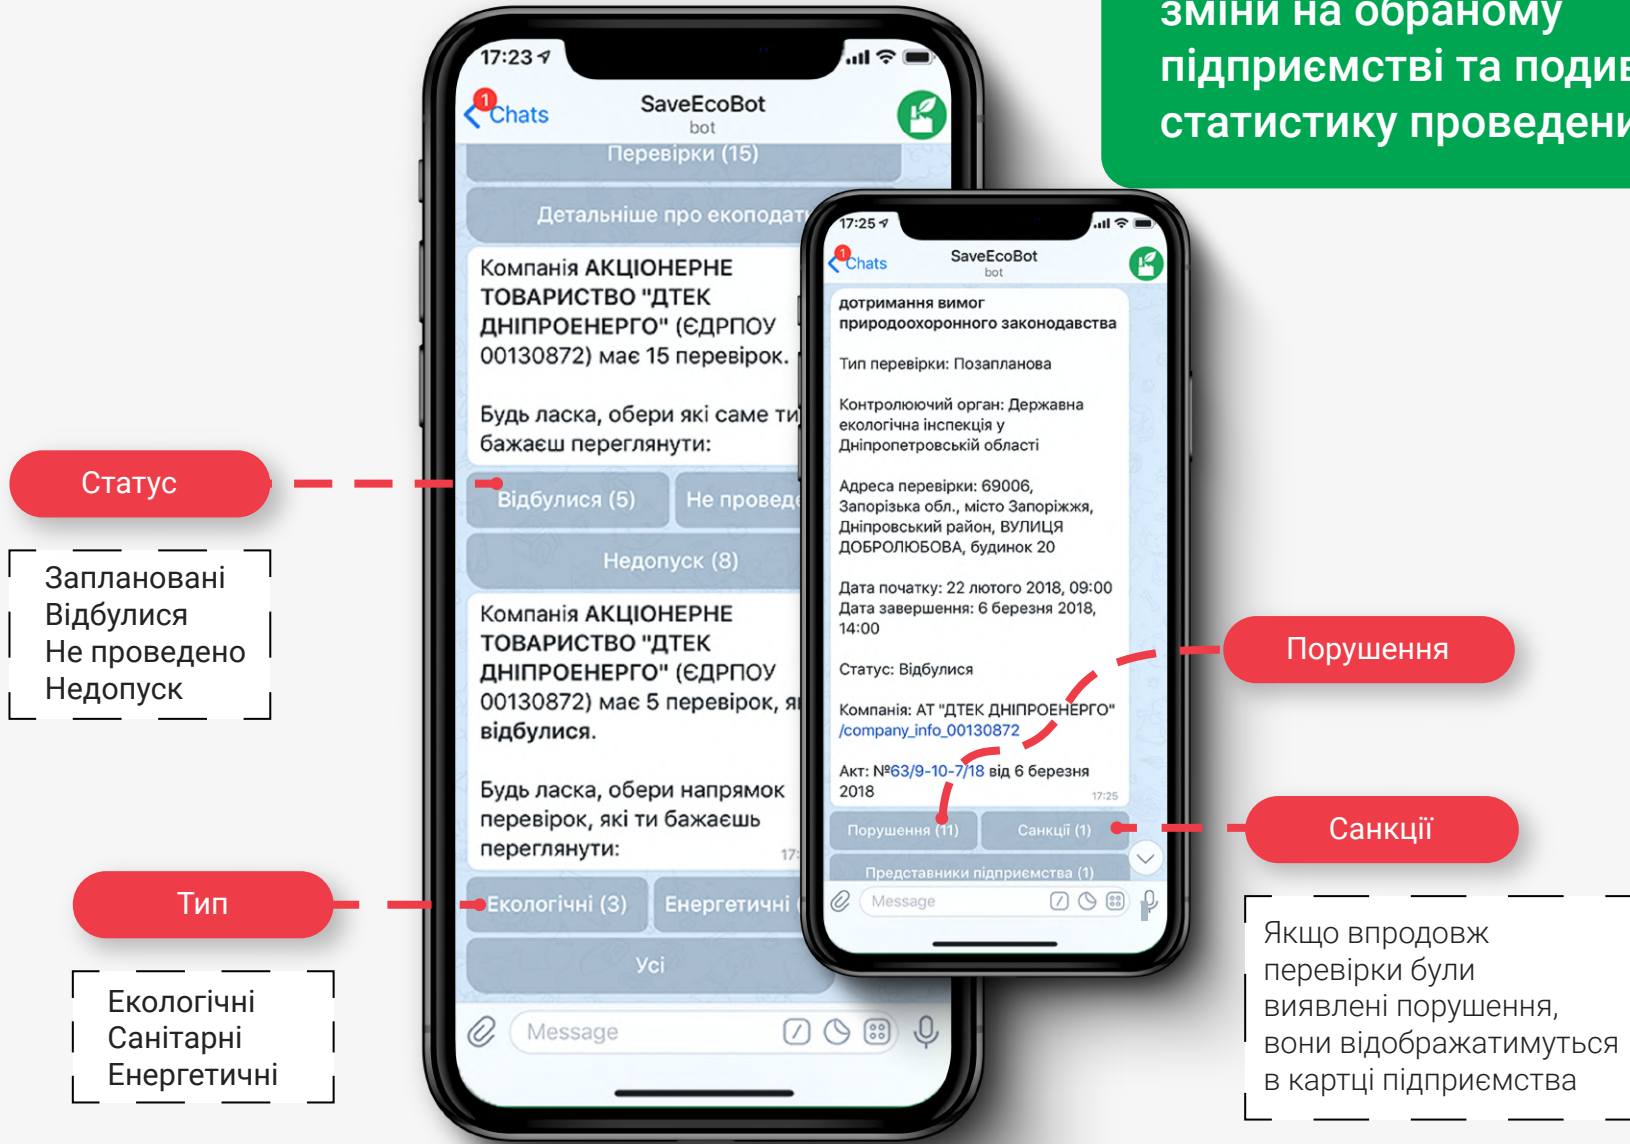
зміни на обраному підприємстві та подив статистику проведени

17:23

1 Chats

SaveEcoBot
bot

Перевірки (15)

Детальніше про екодат

Компанія АКЦІОНЕРНЕ ТОВАРИСТВО "ДТЕК ДНІПРОЕНЕРГО" (ЄДРПОУ 00130872) має 15 перевірок.

Будь ласка, обери які саме ти бажаєш переглянути:

Відбулися (5)

Не проведе

Недопуск (8)

Компанія АКЦІОНЕРНЕ ТОВАРИСТВО "ДТЕК ДНІПРОЕНЕРГО" (ЄДРПОУ 00130872) має 5 перевірок, я відбулися.

Будь ласка, обери напрямок перевірок, які ти бажаєшь переглянути:

17:

Екологічні (3)

Енергетичні

Усі

Message

17:25

1 Chats

SaveEcoBot
bot

дотримання вимог природоохоронного законодавства

Тип перевірки: Позапланова

Контролюючий орган: Державна екологічна інспекція у Дніпропетровській області

Адреса перевірки: 69006, Запорізька обл., місто Запоріжжя, Дніпровський район, ВУЛИЦЯ ДОБРОЛЮБОВА, будинок 20

Дата початку: 22 лютого 2018, 09:00
Дата завершення: 6 березня 2018, 14:00

Статус: Відбулися

Компанія: АТ "ДТЕК ДНІПРОЕНЕРГО" /company_info_00130872

Акт: №63/9-10-7/18 від 6 березня 2018

17:25

Порушення (11)

Санкції (1)

Представники підприємства (1)

Message

Статус

Заплановані
Відбулися
Не проведено
Недопуск

Тип

Екологічні
Санітарні
Енергетичні

Порушення

Санкції

Якщо впродовж перевірки були виявлені порушення, вони відображатимуться в картці підприємства